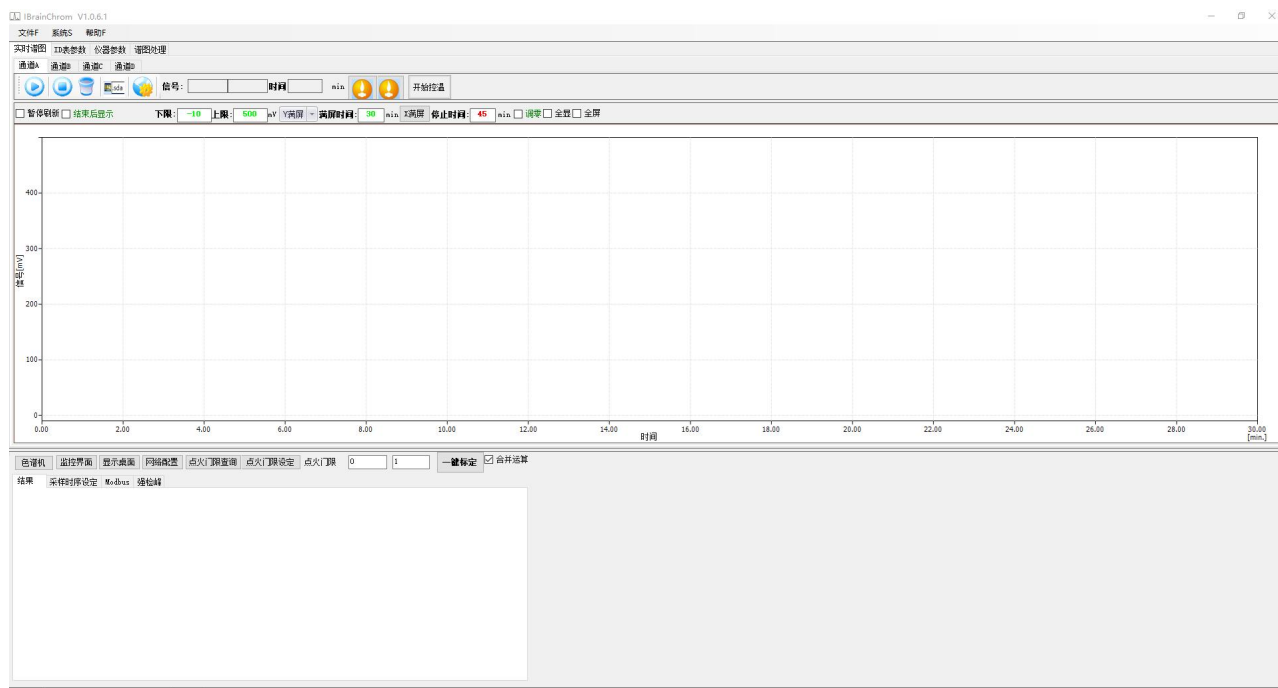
IBrainChrom V1.0.6.1

文件F 系统S 帮助F

实时谱图 ID表参数 仪器参数 谱图处理

通道A 通道B 通道C 通道D

信号: 时间 min 开始控温

暂停刷新 结束后显示 下限: -10 上限: 500 mV Y满屏 满屏时间: 30 min X满屏 停止时间: 45 min 调零 全显 全屏

400
300
200
100
0
信号[mV]

0.00 2.00 4.00 6.00 8.00 10.00 12.00 14.00 16.00 18.00 20.00 22.00 24.00 26.00 28.00 30.00 [min.]
时间

色谱机 监控界面 显示桌面 网络配置 点火门限查询 点火门限设定 点火门限 0 1 一键标定 合并运算

结果 采样时序设定 Modbus 强检峰